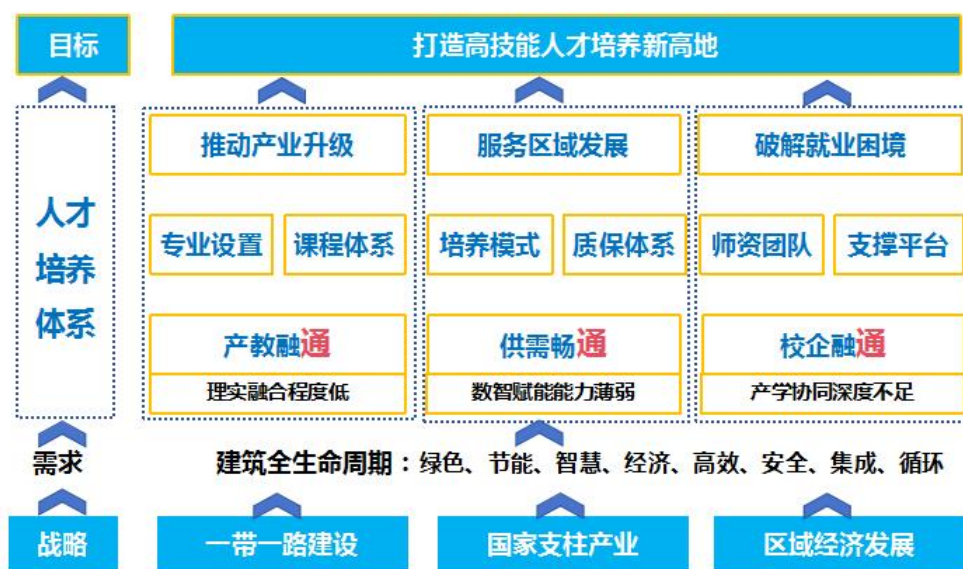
目标

打造高技能人才培养新高地

人才培养体系

推动产业升级

专业设置

课程体系

产教融通

理实融合程度低

服务区域发展

培养模式

质保体系

供需畅通

数智赋能能力薄弱

破解就业困境

师资团队

支撑平台

校企融通

产学协同深度不足

需求

建筑全生命周期：绿色、节能、智慧、经济、高效、安全、集成、循环

战略

一带一路建设

国家支柱产业

区域经济发展